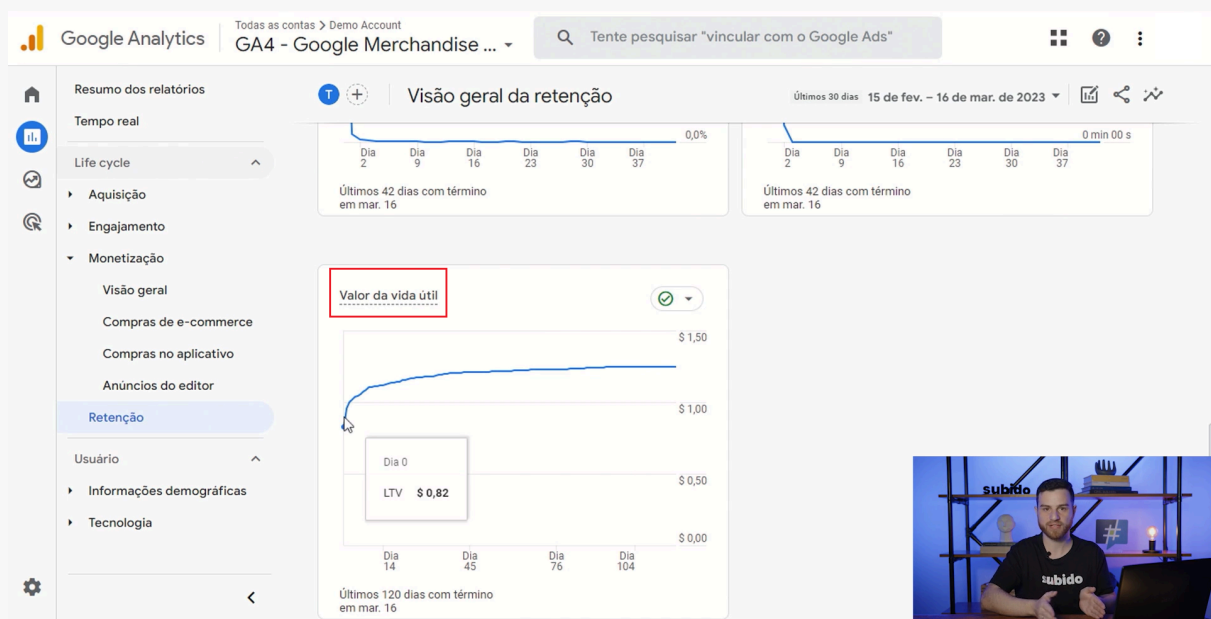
Google Analytics

Todas as contas > Demo Account
GA4 - Google Merchandise ...

Tente pesquisar "vincular com o Google Ads"

Resumo dos relatórios
Tempo real

Life cycle
Aquisição
Engajamento
Monetização
Visão geral
Compras de e-commerce
Compras no aplicativo
Anúncios do editor
Retenção

Usuário
Informações demográficas
Tecnologia

T

Visão geral da retenção

Últimos 30 dias 15 de fev. – 16 de mar. de 2023

0,0%
Dia 2
Dia 9
Dia 16
Dia 23
Dia 30
Dia 37
Últimos 42 dias com término em mar. 16

0 min 00 s
Dia 2
Dia 9
Dia 16
Dia 23
Dia 30
Dia 37
Últimos 42 dias com término em mar. 16

Valor da vida útil

$ 1,50
$ 1,00
$ 0,50
$ 0,00

Dia 0
LTV $ 0,82

Dia 14
Dia 45
Dia 76
Dia 104

Últimos 120 dias com término em mar. 16

subido
subido
#